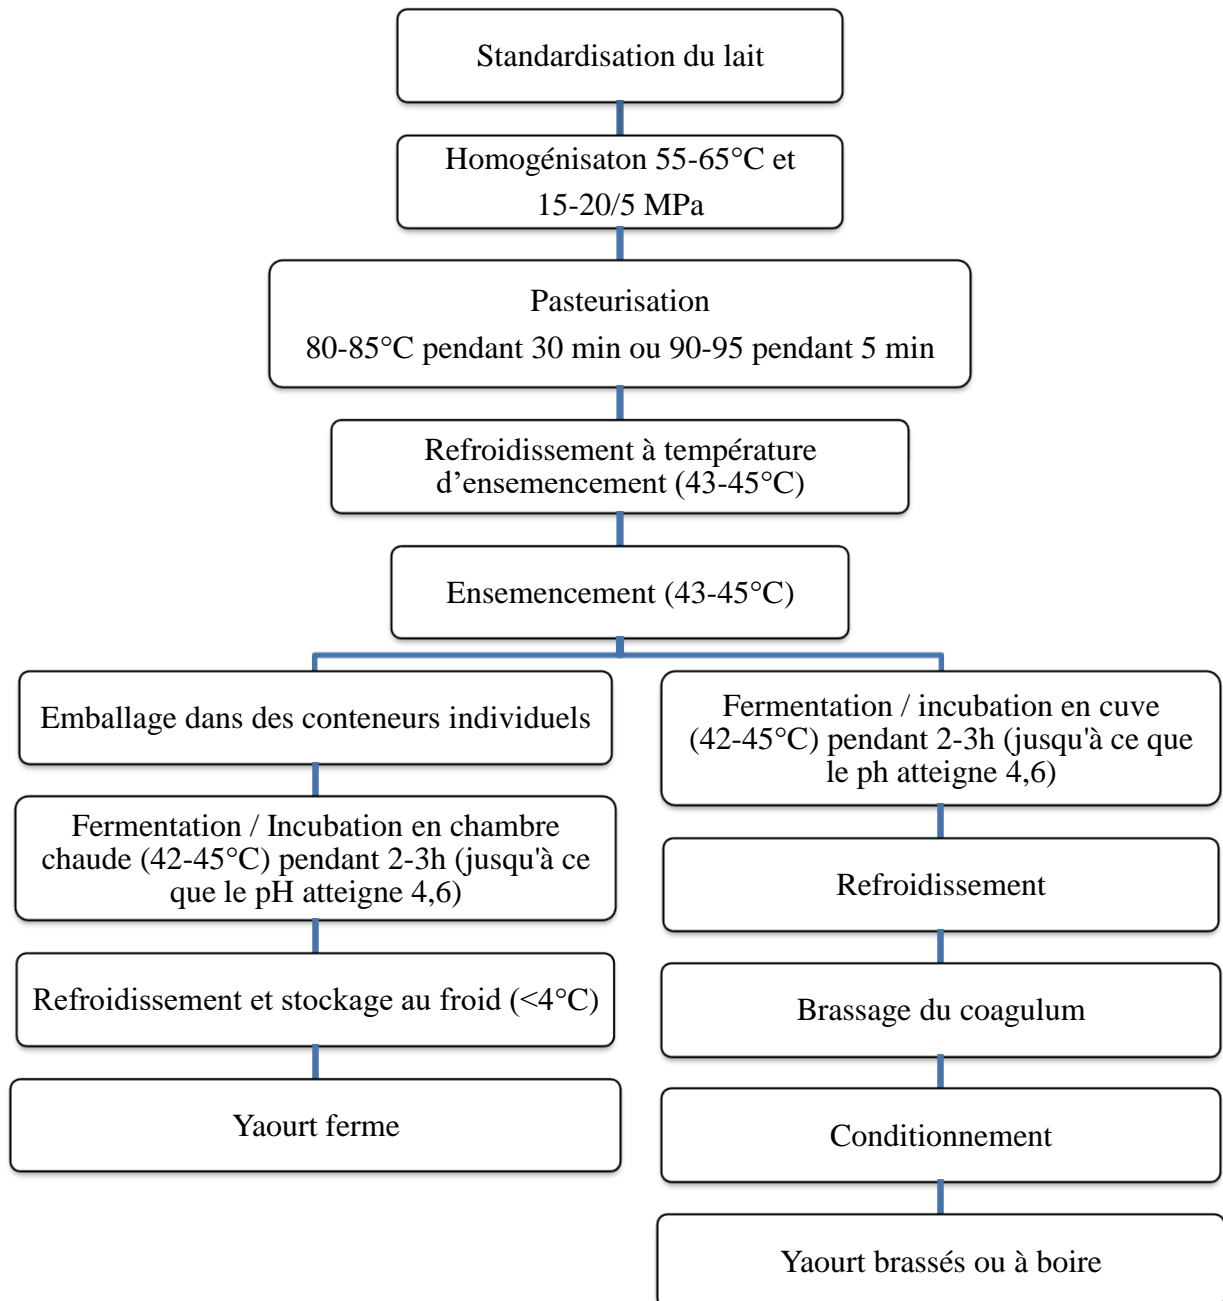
Standardisation du lait

Homogénisaton 55-65°C et 15-20/5 MPa

Pasteurisation
80-85°C pendant 30 min ou 90-95 pendant 5 min

Refroidissement à température d’ensemencement (43-45°C)

Ensemencement (43-45°C)

Emballage dans des conteneurs individuels

Fermentation / Incubation en chambre chaude (42-45°C) pendant 2-3h (jusqu'à ce que le pH atteigne 4,6)

Refroidissement et stockage au froid (<4°C)

Yaourt ferme

Fermentation / incubation en cuve (42-45°C) pendant 2-3h (jusqu'à ce que le ph atteigne 4,6)

Refroidissement

Brassage du coagulum

Conditionnement

Yaourt brassés ou à boire